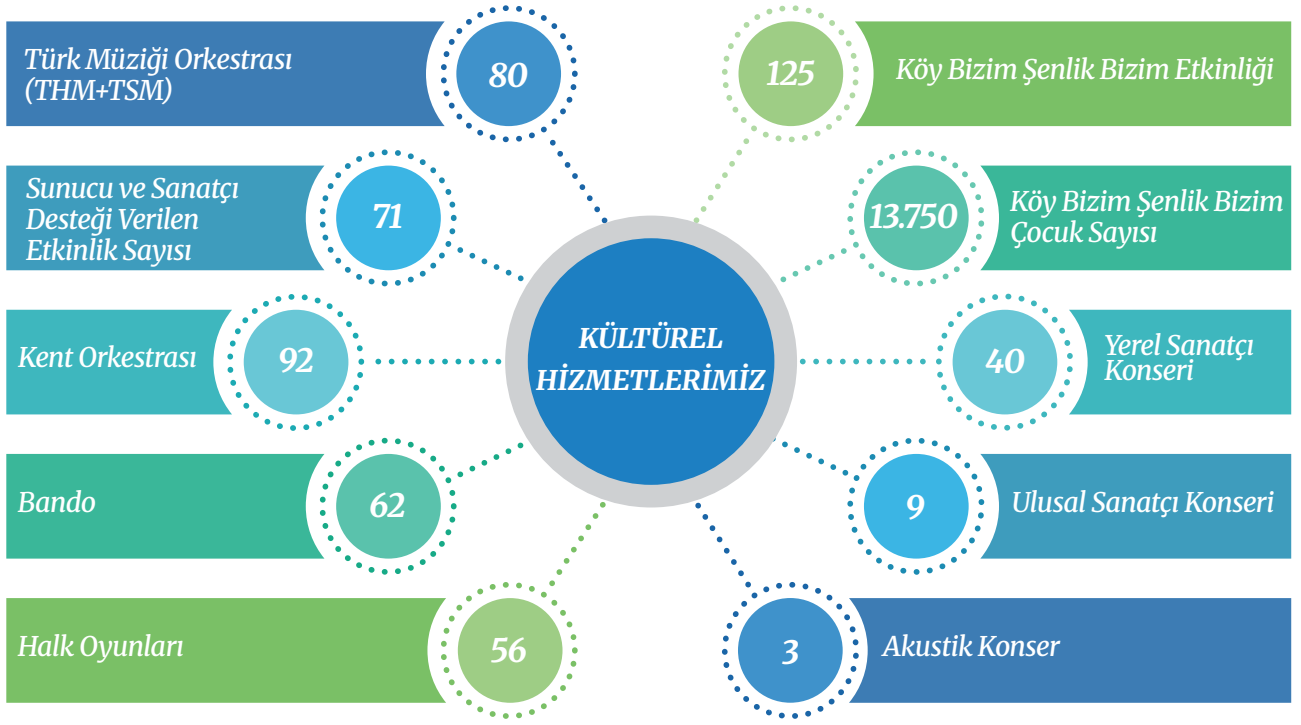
KÜLTÜREL HİZMETLERİMİZ

Türk Müziği Orkestrası (THM+TSM) 80

Sunucu ve Sanatçı Desteği Verilen Etkinlik Sayısı 71

Kent Orkestrası 92

Bando 62

Halk Oyunları 56

125 Köy Bizim Şenlik Bizim Etkinliği

13.750 Köy Bizim Şenlik Bizim Çocuk Sayısı

40 Yerel Sanatçı Konseri

9 Ulusal Sanatçı Konseri

3 Akustik Konser